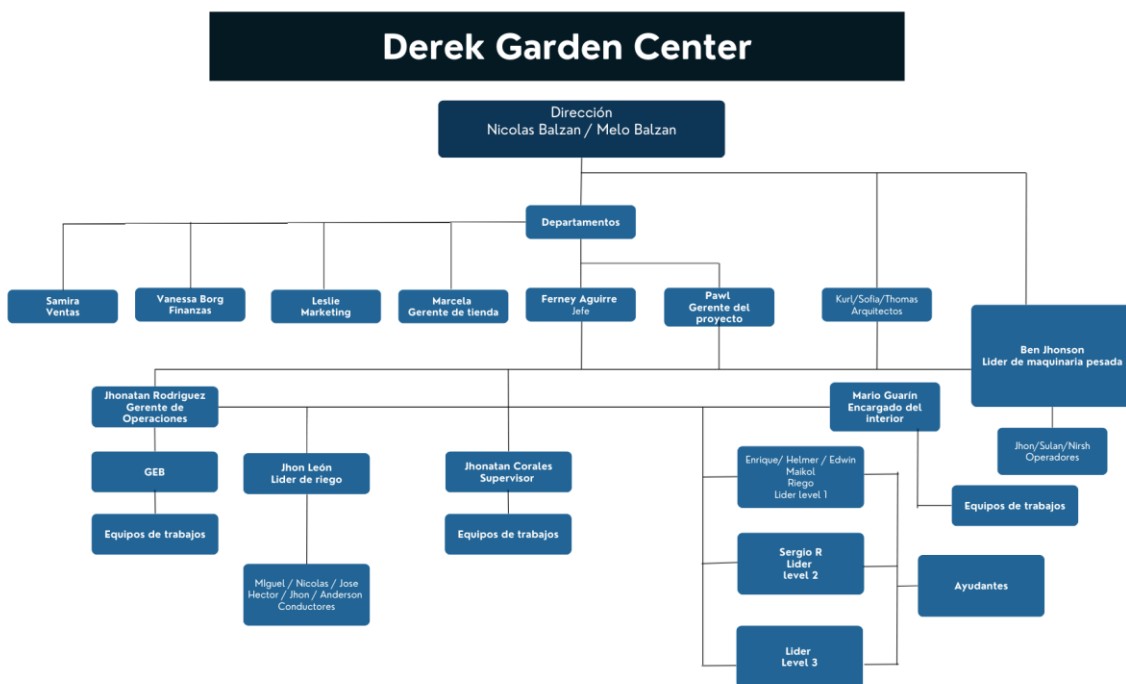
Derek Garden Center

Dirección
Nicolas Balzan / Melo Balzan

Departamentos

Samira
Ventas

Vanessa Borg
Finanzas

Leslie
Marketing

Marcela
Gerente de tienda

Ferney Aguirre
Jefe

Pawl
Gerente del proyecto

Kurl/Sofia/Thomas
Arquitectos

Ben Jhonson
Lider de maquinaria pesada

Jhon/Sulan/Nirsh
Operadores

Jhonatan Rodriguez
Gerente de Operaciones

GEB

Equipos de trabajos

Jhon León
Lider de riego

Miguel / Nicolas / Jose
Hector / Jhon / Anderson
Conductores

Jhonatan Corales
Supervisor

Equipos de trabajos

Mario Guarin
Encargado del interior

Equipos de trabajos

Enrique/ Helmer / Edwin
Maikol
Riego
Lider level 1

Sergio R
Lider
level 2

Ayudantes

Lider
Level 3